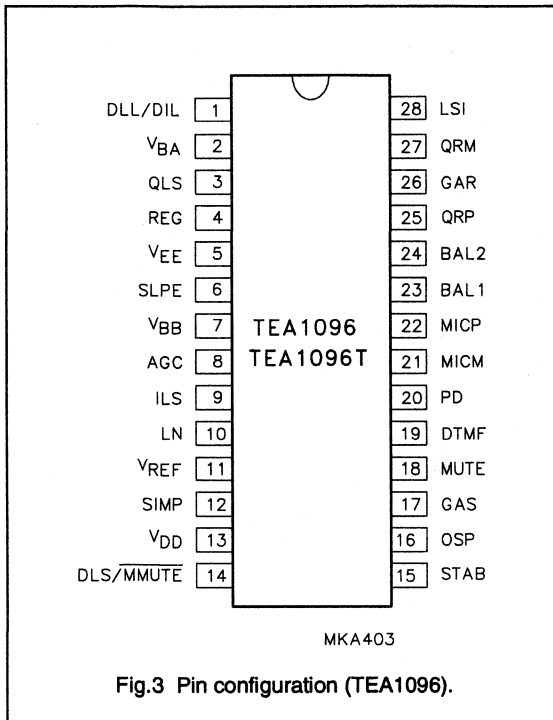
DLL/DIL 1
$V_{BA}$ 2
QLS 3
REG 4
$V_{EE}$ 5
SLPE 6
$V_{BB}$ 7
AGC 8
ILS 9
LN 10
$V_{REF}$ 11
SIMP 12
$V_{DD}$ 13
DLS/$\overline{MMUTE}$ 14

TEA1096
TEA1096T

28 LSI
27 QRM
26 GAR
25 QRP
24 BAL2
23 BAL1
22 MICP
21 MICM
20 PD
19 DTMF
18 MUTE
17 GAS
16 OSP
15 STAB

MKA403

Fig.3 Pin configuration (TEA1096).